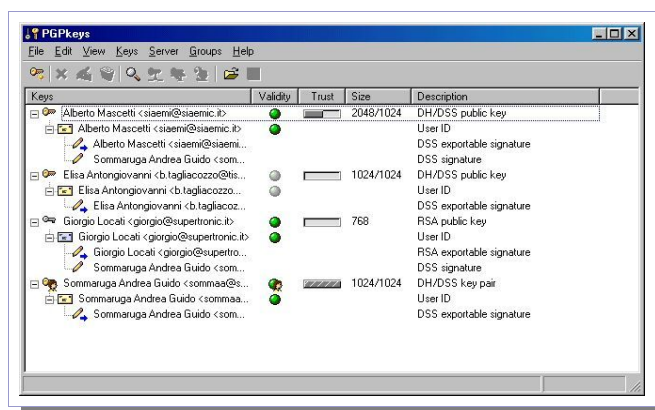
PGPkeys

File Edit View Keys Server Groups Help

| Keys | Validity | Trust | Size | Description |
|---|---|---|---|---|
| Alberto Mascetti <siaemi@siaemic.it> | | | 2048/1024 | DH/DSS public key |
| Alberto Mascetti <siaemi@siaemic.it> | | | | User ID |
| Alberto Mascetti <siaemi@siaemi... | | | | DSS exportable signature |
| Sommaruga Andrea Guido <som... | | | | DSS signature |
| Elisa Antongiovanni <b.tagliacozzo@tis... | | | 1024/1024 | DH/DSS public key |
| Elisa Antongiovanni <b.tagliacozzo... | | | | User ID |
| Elisa Antongiovanni <b.tagliacozz... | | | | DSS exportable signature |
| Giorgio Locati <giorgio@supertronic.it> | | | 768 | RSA public key |
| Giorgio Locati <giorgio@supertronic.it> | | | | User ID |
| Giorgio Locati <giorgio@supertro... | | | | RSA exportable signature |
| Sommaruga Andrea Guido <som... | | | | DSS signature |
| Sommaruga Andrea Guido <sommaa@s... | | | 1024/1024 | DH/DSS key pair |
| Sommaruga Andrea Guido <sommaa... | | | | User ID |
| Sommaruga Andrea Guido <som... | | | | DSS exportable signature |